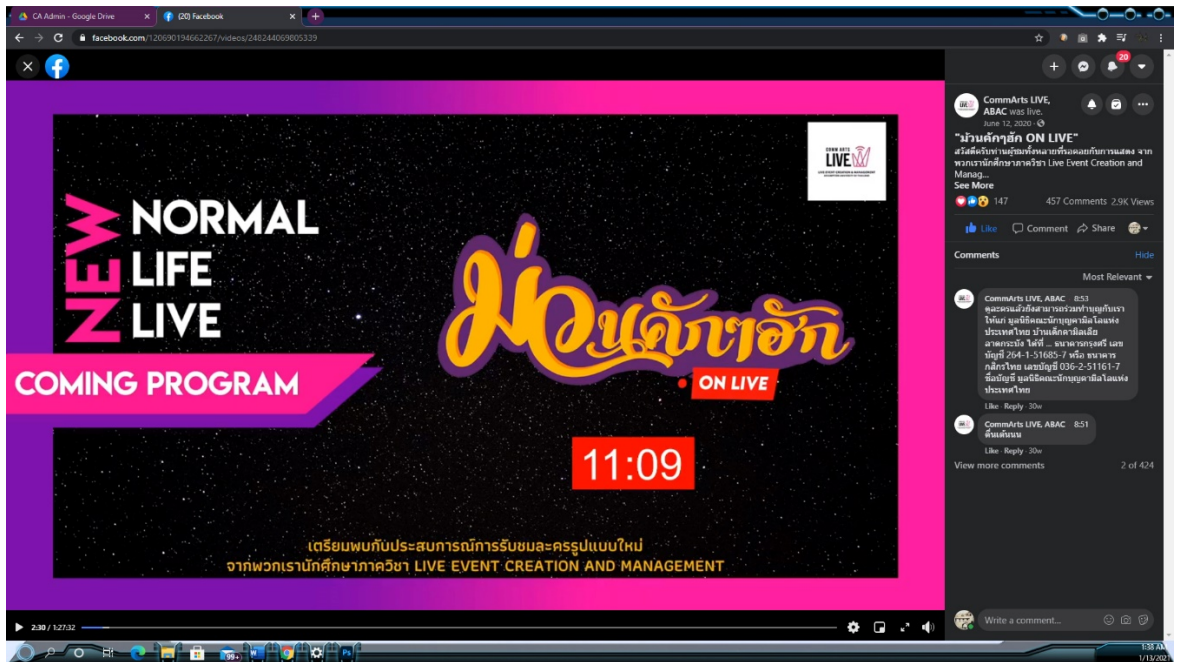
CA Admin - Google Drive
(20) Facebook
facebook.com/120690194662267/videos/248244069805339

20

COMM ARTS LIVE
LIVE EVENT CREATION & MANAGEMENT

NEW
NORMAL
LIFE
LIVE

COMING PROGRAM

ม่วนคักๆอัก
ON LIVE

11:09

เตรียมพบกับประสบการณ์การรับชมละครรูปแบบใหม่
จากพวกเรานักศึกษาภาควิชา LIVE EVENT CREATION AND MANAGEMENT

2:30 / 1:27:32

CommArts LIVE, ABAC was live.
June 12, 2020
"ม่วนคักๆอัก ON LIVE"
สวัสดีครับท่านผู้ชมทั้งหลายที่รอคอยกับการแสดง จากพวกเรานักศึกษาภาควิชา Live Event Creation and Manag...
See More
147 457 Comments 2.9K Views
Like Comment Share
Comments Hide
Most Relevant
CommArts LIVE, ABAC 8:53
ดูละครแล้วยังสามารถร่วมทำบุญกับเราได้นะ! มูลนิธิคณะนักบุญคามิลโลแห่งประเทศไทย บ้านเด็กคามิลเลียน ลาดกระบัง ได้ที่ ... ธนาคารกรุงศรี เลขบัญชี 264-1-51685-7 หรือ ธนาคารกสิกรไทย เลขบัญชี 036-2-51161-7 ชื่อบัญชี มูลนิธิคณะนักบุญคามิลโลแห่งประเทศไทย
Like · Reply · 30w
CommArts LIVE, ABAC 8:51
ตื่นเต้นนน
Like · Reply · 30w
View more comments 2 of 424
Write a comment...
1:38 AM
1/13/2021